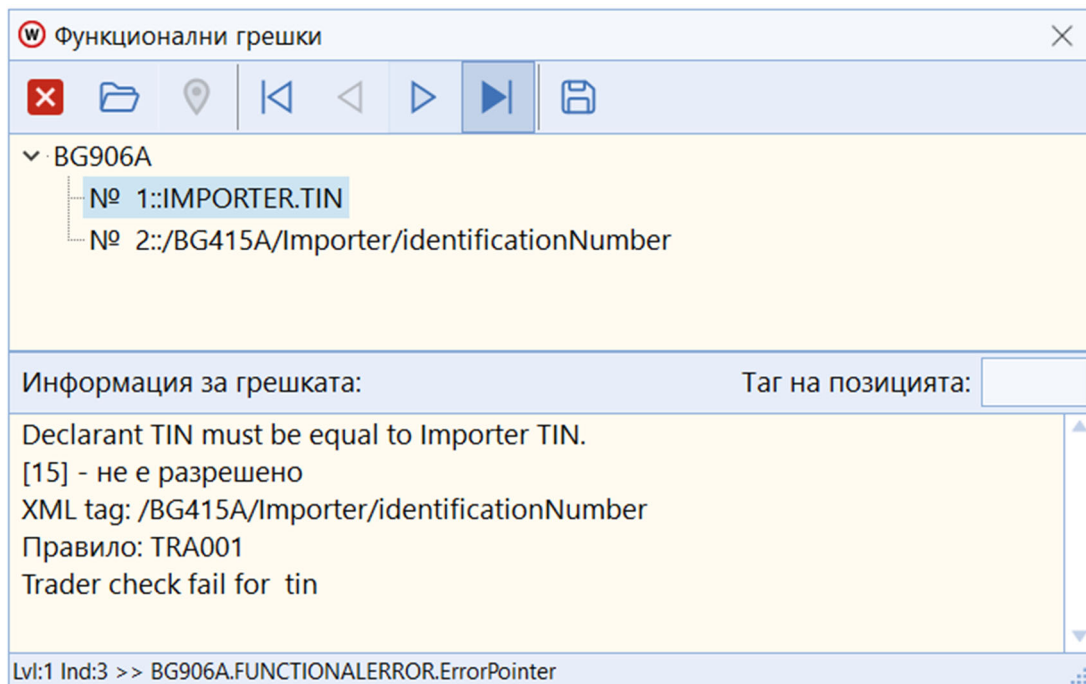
Функционални грешки

BG906A
№ 1::IMPORTER.TIN
№ 2::/BG415A/Importer/identificationNumber

Информация за грешката:
Таг на позицията:

Declarant TIN must be equal to Importer TIN.
[15] - не е разрешено
XML tag: /BG415A/Importer/identificationNumber
Правило: TRA001
Trader check fail for tin

Lvl:1 Ind:3 >> BG906A.FUNCTIONALERROR.ErrorPointer